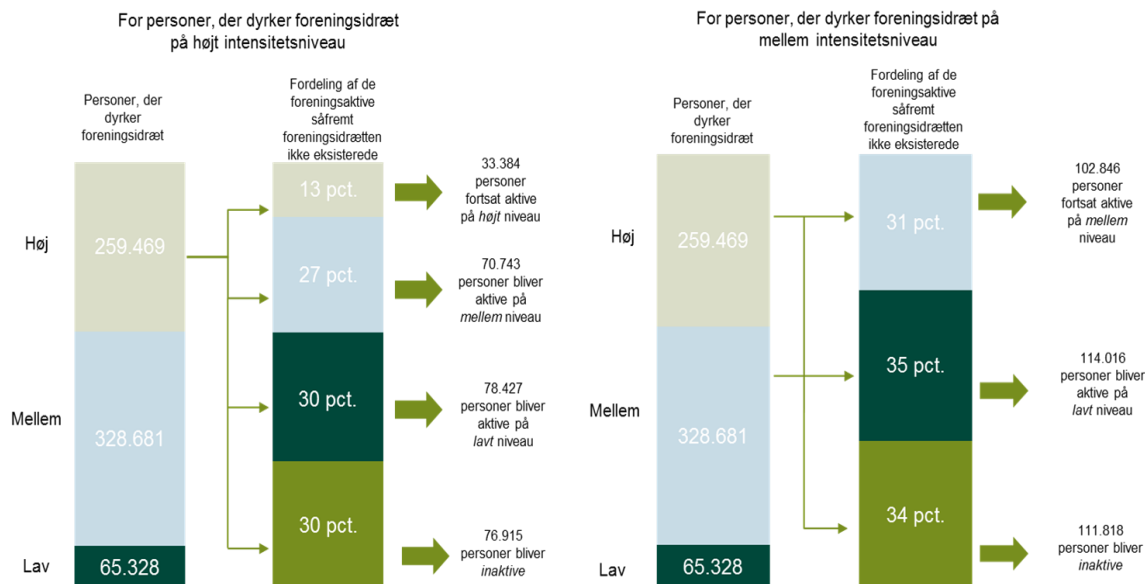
For personer, der dyrker foreningsidræt på højt intensitetsniveau

Personer, der dyrker foreningsidræt

Fordeling af de foreningsaktive såfremt foreningsidrætten ikke eksisterede

Høj
259.469

Mellem
328.681

Lav
65.328

13 pct.
27 pct.
30 pct.
30 pct.

33.384 personer fortsat aktive på højt niveau

70.743 personer bliver aktive på mellem niveau

78.427 personer bliver aktive på lavt niveau

76.915 personer bliver inaktive

For personer, der dyrker foreningsidræt på mellem intensitetsniveau

Personer, der dyrker foreningsidræt

Fordeling af de foreningsaktive såfremt foreningsidrætten ikke eksisterede

Høj
259.469

Mellem
328.681

Lav
65.328

31 pct.
35 pct.
34 pct.

102.846 personer fortsat aktive på mellem niveau

114.016 personer bliver aktive på lavt niveau

111.818 personer bliver inaktive